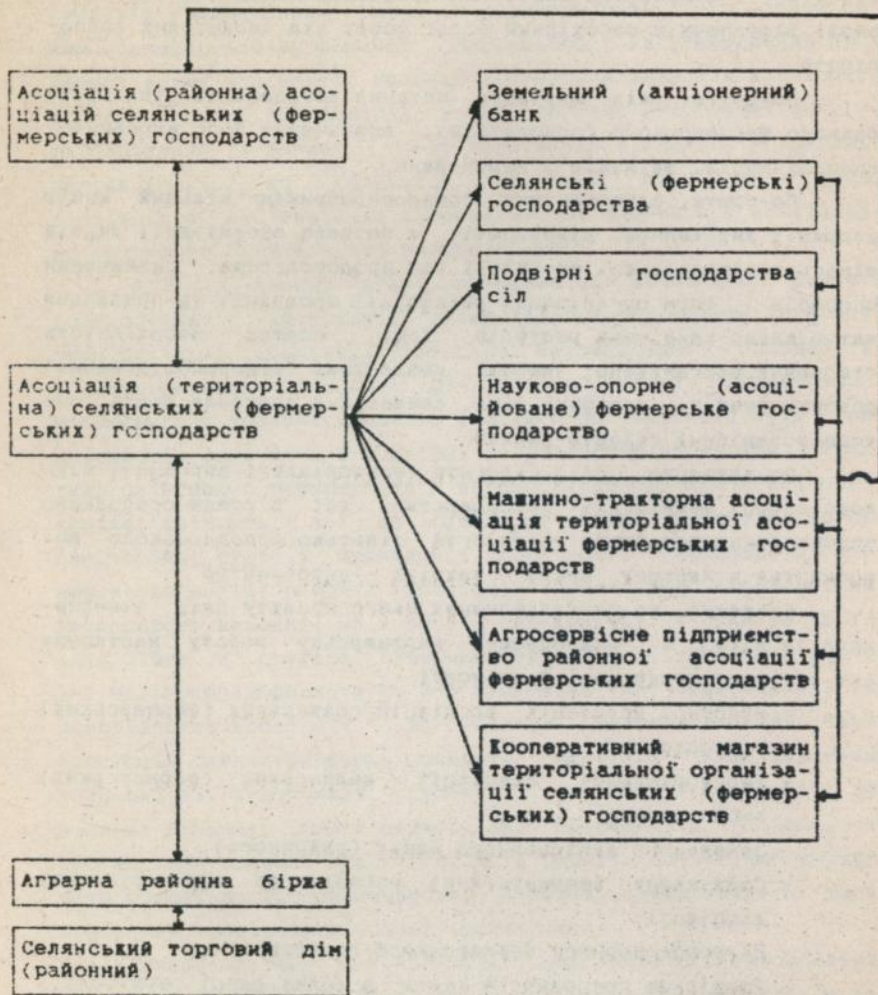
Асоціація (районна) асоціацій селянських (фермерських) господарств

Земельний (акціонерний) банк

Селянські (фермерські) господарства

Подвірні господарства сіл

Асоціація (територіальна) селянських (фермерських) господарств

Науково-опорне (асоційоване) фермерське господарство

Машинно-тракторна асоціація територіальної асоціації фермерських господарств

Агросервісне підприємство районної асоціації фермерських господарств

Кооперативний магазин територіальної організації селянських (фермерських) господарств

Аграрна районна біржа

Селянський торговий дім (районний)